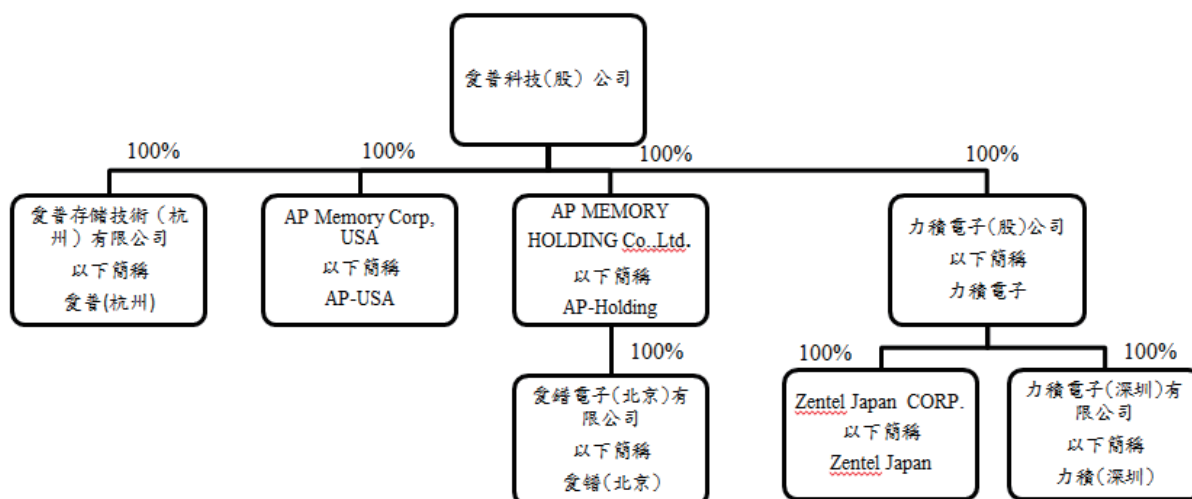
愛普科技(股) 公司

100%

100%

100%

100%

愛普存儲技術(杭州)有限公司
以下簡稱
愛普(杭州)

AP Memory Corp, USA
以下簡稱
AP-USA

AP MEMORY HOLDING Co.,Ltd.
以下簡稱
AP-Holding

力積電子(股)公司
以下簡稱
力積電子

100%

愛鐠電子(北京)有限公司
以下簡稱
愛鐠(北京)

100%

100%

Zentel Japan CORP.
以下簡稱
Zentel Japan

力積電子(深圳)有限公司
以下簡稱
力積(深圳)